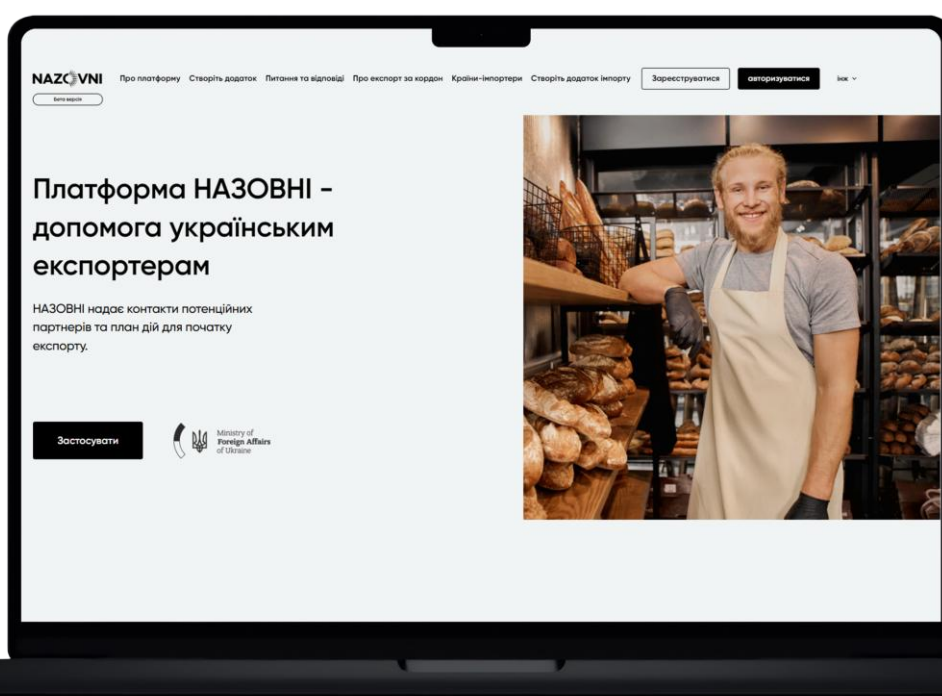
NAZOVNI
Бета версія

Про платформу Створіть додаток Питання та відповіді Про експорт за кордон Країни-імпортери Створіть додаток імпорту Зареєструватися авторизуватися інж

Платформа НАЗОВНІ - допомога українським експортерам

НАЗОВНІ надає контакти потенційних партнерів та план дій для початку експорту.

Застосувати

Ministry of Foreign Affairs of Ukraine